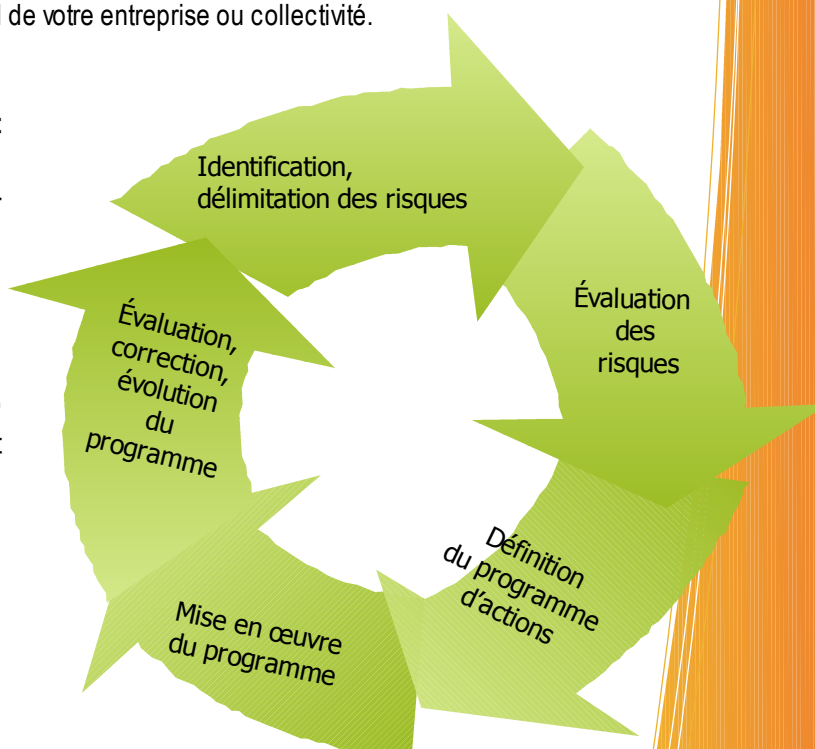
de votre entreprise ou collectivité.

Identification, délimitation des risques

Évaluation des risques

Définition du programme d'actions

Mise en œuvre du programme

Évaluation, correction, évolution du programme